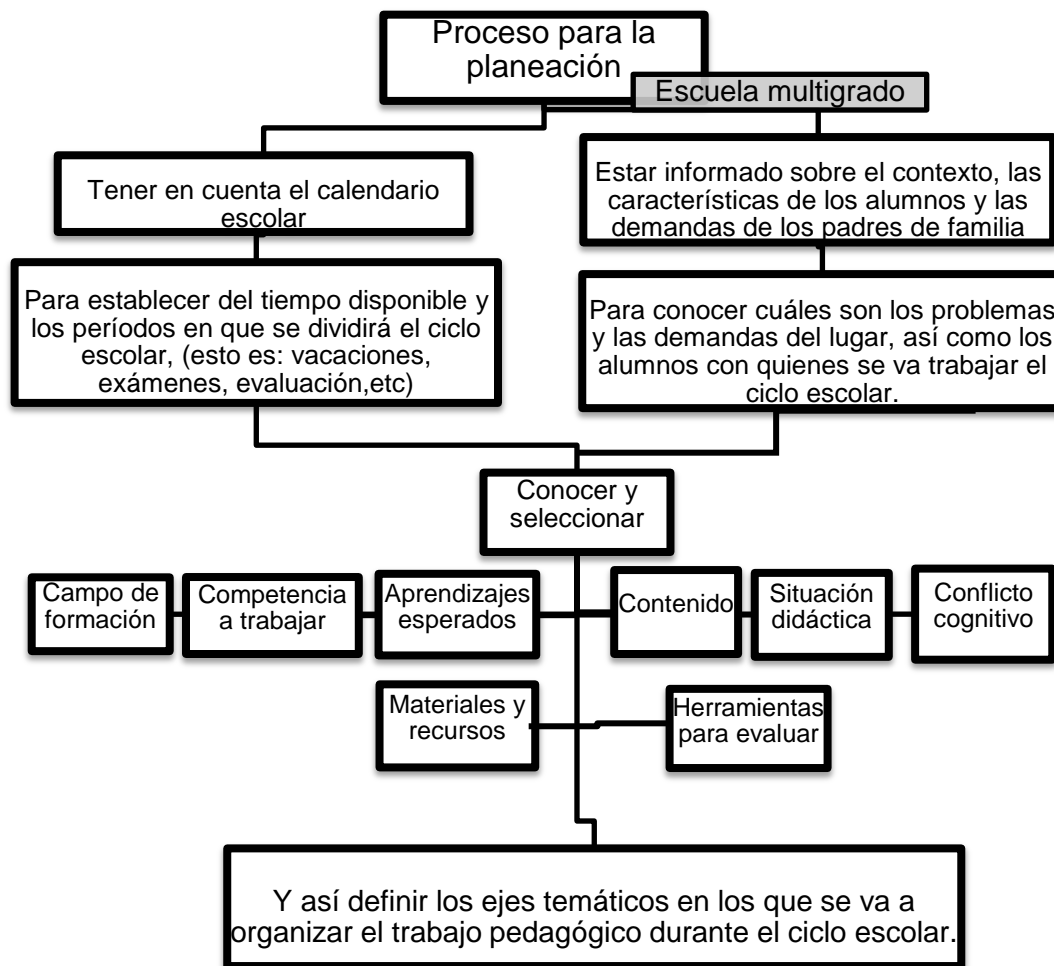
Proceso para la planeación

Escuela multigrado

Tener en cuenta el calendario escolar

Para establecer del tiempo disponible y los períodos en que se dividirá el ciclo escolar, (esto es: vacaciones, exámenes, evaluación,etc)

Estar informado sobre el contexto, las características de los alumnos y las demandas de los padres de familia

Para conocer cuáles son los problemas y las demandas del lugar, así como los alumnos con quienes se va trabajar el ciclo escolar.

Conocer y seleccionar

Campo de formación

Competencia a trabajar

Aprendizajes esperados

Contenido

Situación didáctica

Conflicto cognitivo

Materiales y recursos

Herramientas para evaluar

Y así definir los ejes temáticos en los que se va a organizar el trabajo pedagógico durante el ciclo escolar.